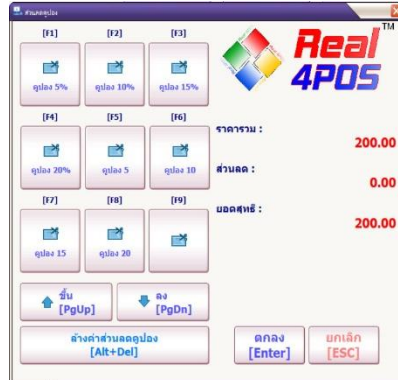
ส่วนลดคูปอง

[F1]
คูปอง 5%

[F2]
คูปอง 10%

[F3]
คูปอง 15%

[F4]
คูปอง 20%

[F5]
คูปอง 5

[F6]
คูปอง 10

[F7]
คูปอง 15

[F8]
คูปอง 20

[F9]

Real 4POS ™

ราคารวม :
200.00

ส่วนลด :
0.00

ยอดสุทธิ :
200.00

ขึ้น [PgUp]

ลง [PgDn]

ล้างค่าส่วนลดคูปอง [Alt+Del]

ตกลง [Enter]

ยกเลิก [ESC]